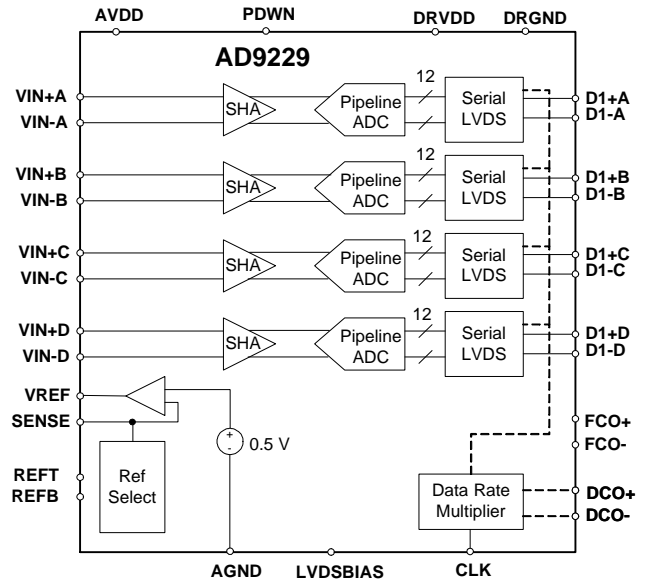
AVDD
PDWN
DRVDD
DRGND

AD9229

VIN+A
VIN-A
SHA
Pipeline ADC
12
Serial LVDS
D1+A
D1-A

VIN+B
VIN-B
SHA
Pipeline ADC
12
Serial LVDS
D1+B
D1-B

VIN+C
VIN-C
SHA
Pipeline ADC
12
Serial LVDS
D1+C
D1-C

VIN+D
VIN-D
SHA
Pipeline ADC
12
Serial LVDS
D1+D
D1-D

VREF
SENSE
+
-
0.5 V
FCO+
FCO-

REFT
REFB
Ref Select
Data Rate Multiplier
DCO+
DCO-

AGND
LVDSBIAS
CLK